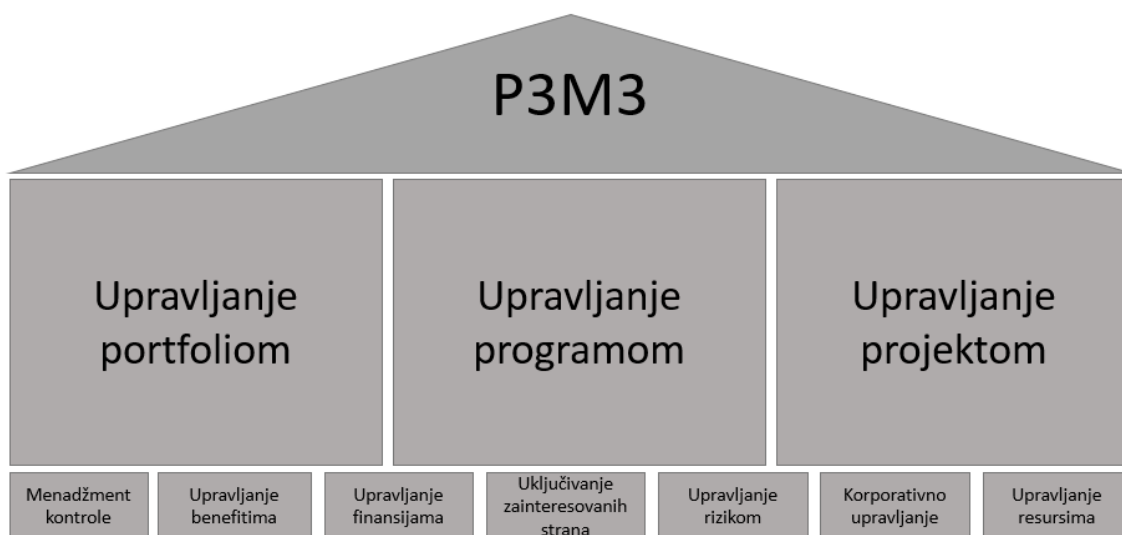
P3M3

Upravljanje portfoliom

Upravljanje programom

Upravljanje projektom

Menadžment kontrole

Upravljanje benefitima

Upravljanje finansijama

Uključivanje zainteresovanih strana

Upravljanje rizikom

Korporativno upravljanje

Upravljanje resursima